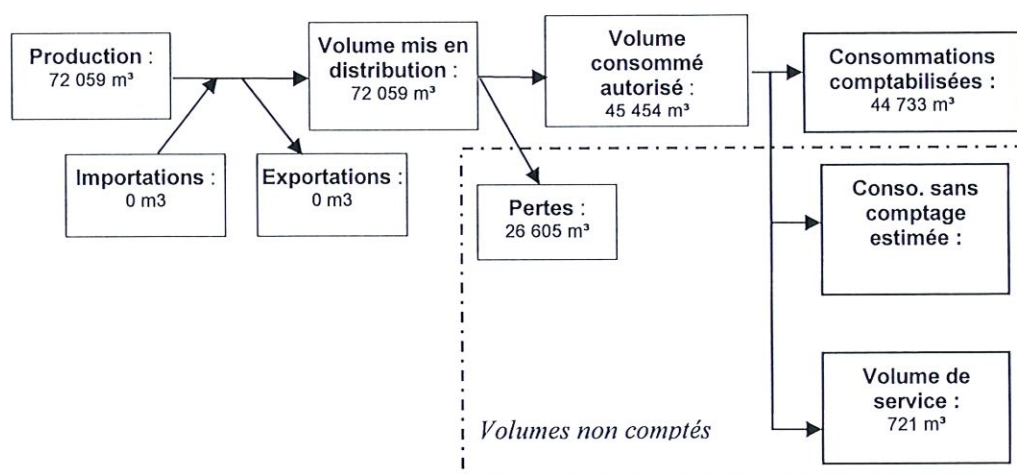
Production : 72 059 m³

Importations : 0 m3

Exportations : 0 m3

Volume mis en distribution : 72 059 m³

Pertes : 26 605 m³

Volume consommé autorisé : 45 454 m³

Consommations comptabilisées : 44 733 m³

Conso. sans comptage estimée :

Volume de service : 721 m³

Volumes non comptés